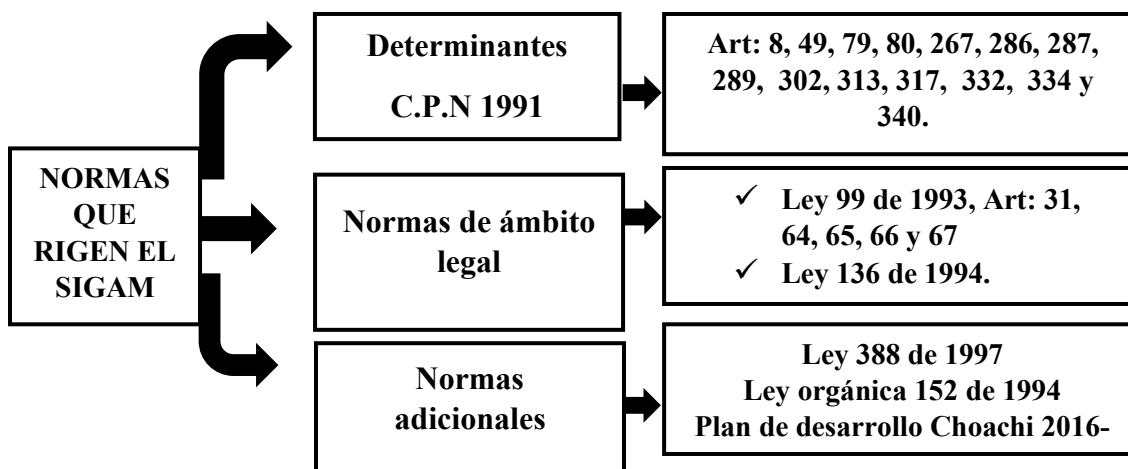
NORMAS QUE RIGEN EL SIGAM

Determinantes

C.P.N 1991

Art: 8, 49, 79, 80, 267, 286, 287, 289, 302, 313, 317, 332, 334 y 340.

Normas de ámbito legal

✓ Ley 99 de 1993, Art: 31, 64, 65, 66 y 67
✓ Ley 136 de 1994.

Normas adicionales

Ley 388 de 1997
Ley orgánica 152 de 1994
Plan de desarrollo Choachi 2016-